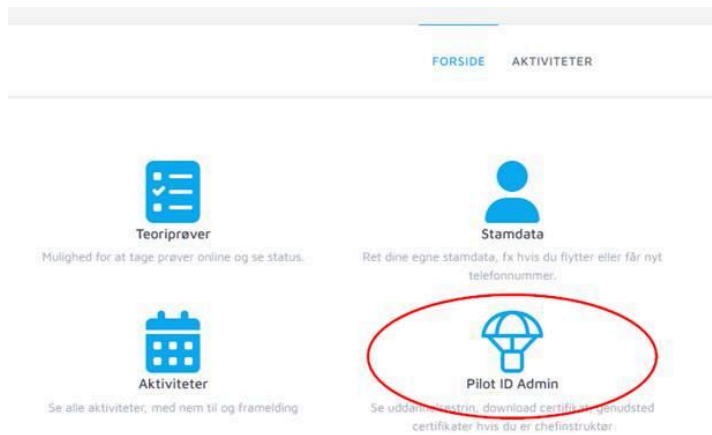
FORSIDE AKTIVITETER

Teoriprøver
Mulighed for at tage prøver online og se status.

Stamdata
Ret dine egne stamdata, fx hvis du flytter eller får nyt telefonnummer.

Aktiviteter
Se alle aktiviteter, med nem til og framelding

Pilot ID Admin
Se uddann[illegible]estrin, download certifik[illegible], genudsted certifikater hvis du er chefinstruktør